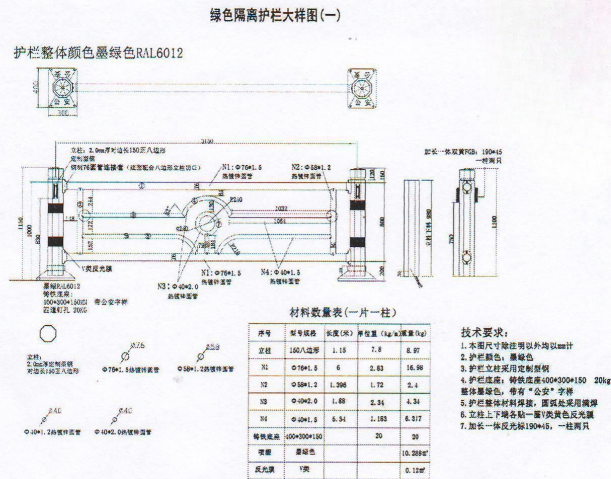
绿色隔离护栏大样图(一)

护栏整体颜色墨绿色RAL6012

公安

公安

2100

立柱：2.9mm厚对边长150正八边形

定制簪板

钢制T形套管连接套（连接固定八边形立柱后）

N1: Φ76×1.5

热镀锌圆管

N2: Φ58×1.2

热镀锌圆管

加长一体反光膜RGB：190×45

一柱两贝

1150

1000

2230

1664

N1: Φ76×1.5

热镀锌圆管

N4: Φ40×1.5

热镀锌圆管

N3: Φ40×2.0

热镀锌圆管

V类反光膜

墨绿RAL6012

铸铁底座

400×300×150Kl 带公安字样

压重约20KG

立柱：2.9mm厚定制簪板对边长150正八边形

Φ76×1.5热镀锌圆管

Φ58×1.2热镀锌圆管

Φ40×1.5热镀锌圆管

Φ40×2.0热镀锌圆管

材料数量表(一片一柱)

| 序号 | 型号规格 | 长度(米) | 单位重(kg/m) | 重量(kg) |
|---|---|---|---|---|
| 立柱 | 150八边形 | 1.15 | 7.8 | 8.97 |
| N1 | Φ76×1.5 | 6 | 2.83 | 16.98 |
| N2 | Φ58×1.2 | 1.396 | 1.72 | 2.4 |
| N3 | Φ40×2.0 | 1.88 | 2.31 | 4.34 |
| N4 | Φ40×1.5 | 5.34 | 1.183 | 6.317 |
| 铸铁底座 | 400×300×150 | | 20 | 20 |
| 喷塑 | 墨绿色 | | | 10.288m² |
| 反光膜 | V类 | | | 0.12m² |

技术要求：

1.本图尺寸除注明以外均以mm计

2.护栏颜色：墨绿色

3.护栏立柱采用定制簪钢

4.护栏底座：铸铁底座400*300*150 20kg 整体墨绿色，带有"公安"字样

5.护栏整体材料焊接，圆弧处采用满焊

6.立柱上下端各贴一圈V类黄色反光膜

7.加长一体反光膜190*45，一柱两贝